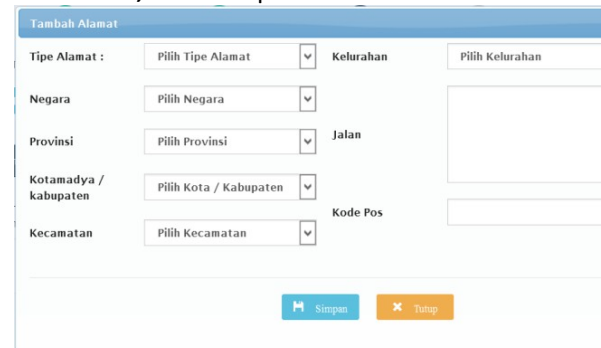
Tambah Alamat

Tipe Alamat : Pilih Tipe Alamat

Negara Pilih Negara

Provinsi Pilih Provinsi

Kotamadya / kabupaten Pilih Kota / Kabupaten

Kecamatan Pilih Kecamatan

Kelurahan Pilih Kelurahan

Jalan

Kode Pos

Simpan

Tutup